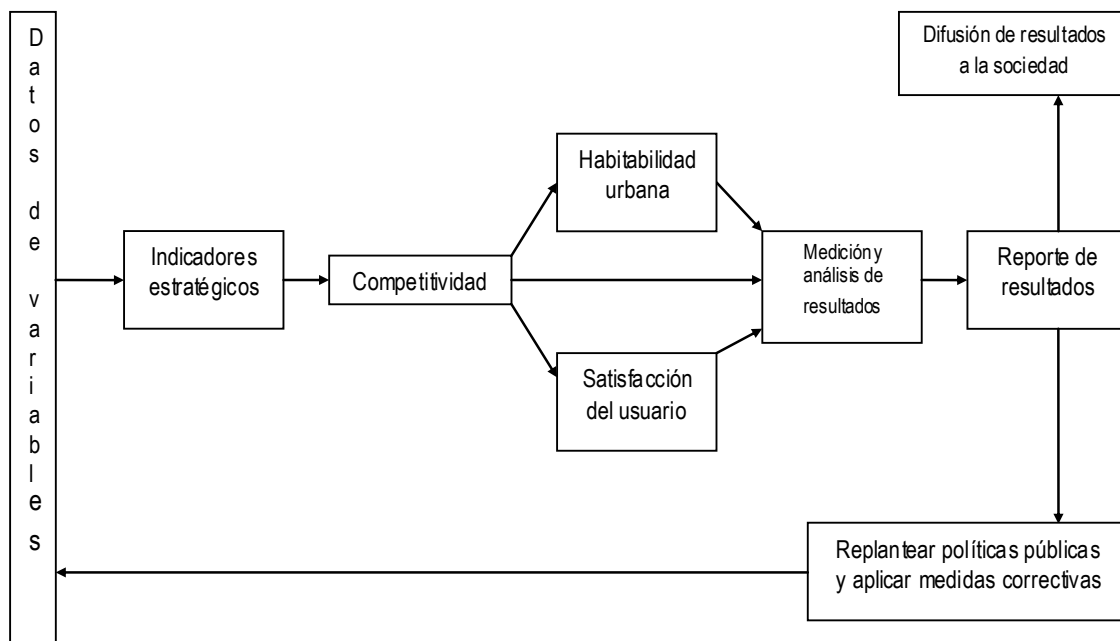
Datos de variables

Indicadores estratégicos

Competitividad

Habitabilidad urbana

Satisfacción del usuario

Medición y análisis de resultados

Reporte de resultados

Difusión de resultados a la sociedad

Replantear políticas públicas y aplicar medidas correctivas